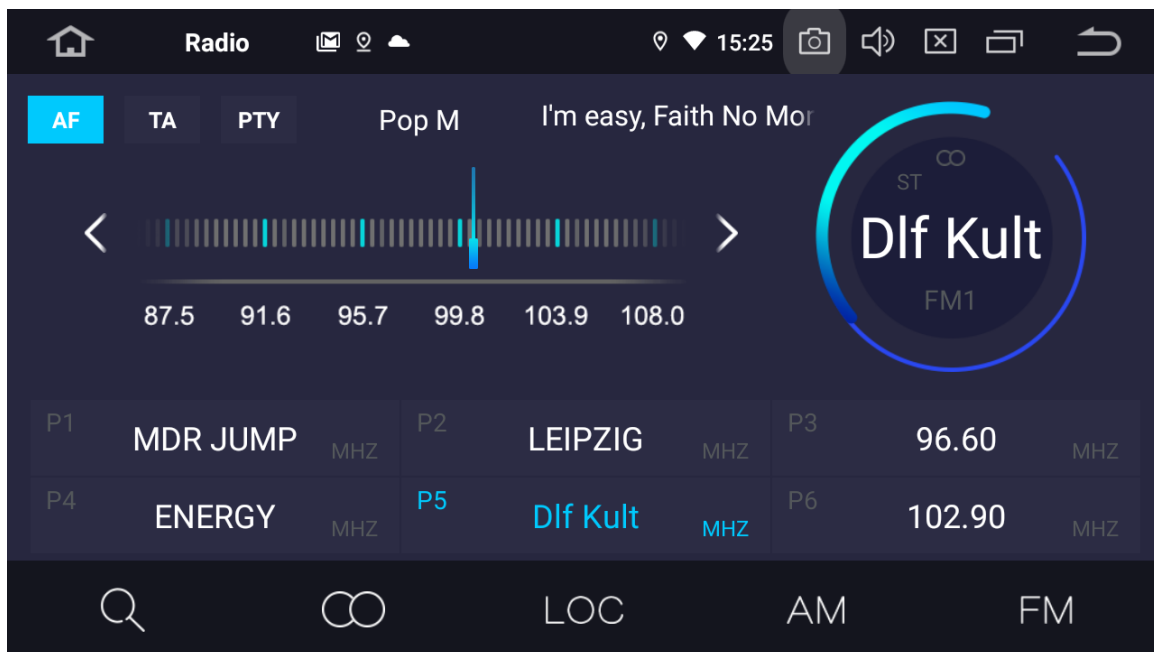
Radio 15:25

AF TA PTY Pop M I'm easy, Faith No Mor

87.5 91.6 95.7 99.8 103.9 108.0

ST
Dlf Kult
FM1

| P1 MDR JUMP MHZ | P2 LEIPZIG MHZ | P3 96.60 MHZ |
|---|---|---|
| P4 ENERGY MHZ | P5 Dlf Kult MHZ | P6 102.90 MHZ |

LOC AM FM